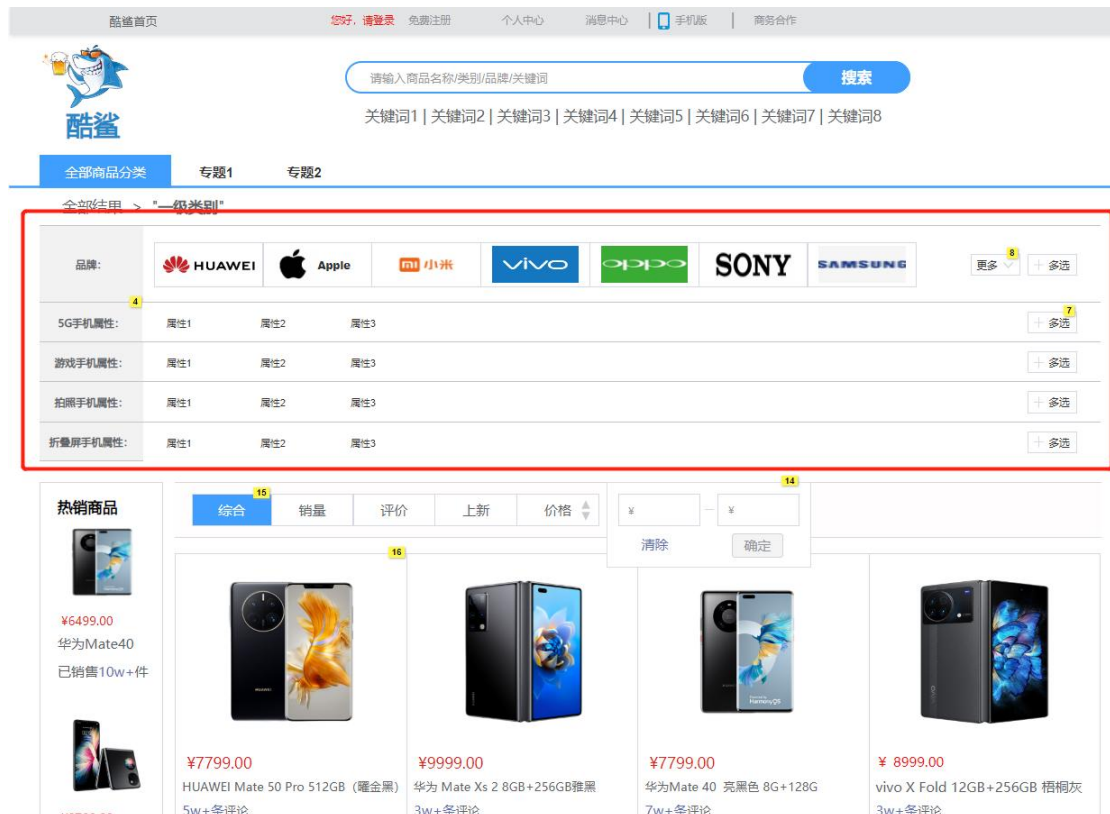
酷鲨首页 您好，请登录 免费注册 个人中心 消息中心 手机版 商务合作

酷鲨

请输入商品名称/类别/品牌/关键词 搜索

关键词1 | 关键词2 | 关键词3 | 关键词4 | 关键词5 | 关键词6 | 关键词7 | 关键词8

全部商品分类 专题1 专题2

全部结果 > "一级类别"

品牌: HUAWEI Apple 小米 vivo oppo SONY SAMSUNG 更多 8 + 多选

4

5G手机属性: 属性1 属性2 属性3 7 + 多选

游戏手机属性: 属性1 属性2 属性3 + 多选

拍照手机属性: 属性1 属性2 属性3 + 多选

折叠屏手机属性: 属性1 属性2 属性3 + 多选

热销商品

¥6499.00
华为Mate40
已销售10w+件

15 综合 销量 评价 上新 价格

14 ¥ — ¥
清除 确定

16

¥7799.00
HUAWEI Mate 50 Pro 512GB（曜金黑）
5w+条评论

¥9999.00
华为 Mate Xs 2 8GB+256GB雅黑
3w+条评论

¥7799.00
华为Mate 40 亮黑色 8G+128G
7w+条评论

¥ 8999.00
vivo X Fold 12GB+256GB 梧桐灰
3w+条评论